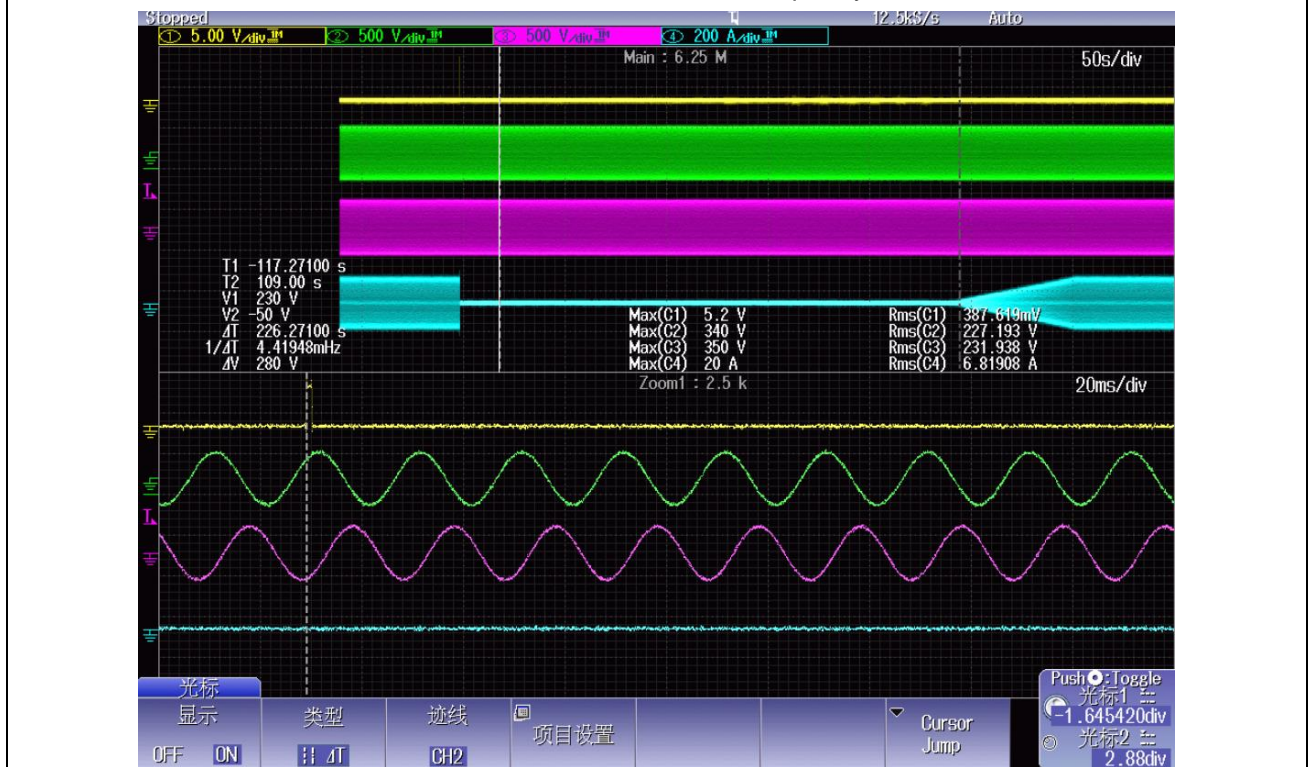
Stopped 12.5kS/s Auto

① 5.00 V/div ② 500 V/div ③ 500 V/div ④ 200 A/div

Main : 6.25 M

50s/div

T1 -117.27100 s
T2 109.00 s
V1 230 V
V2 -50 V
ΔT 226.27100 s
1/ΔT 4.41948mHz
ΔV 280 V

Max(C1) 5.2 V
Max(C2) 340 V
Max(C3) 350 V
Max(C4) 20 A

Rms(C1) 387.619mV
Rms(C2) 227.193 V
Rms(C3) 231.938 V
Rms(C4) 6.81908 A

Zoom1 : 2.5 k

20ms/div

光标

显示
OFF ON

类型
ΔT

迹线
CH2

项目设置

Cursor Jump

Push : Toggle
光标1
-1.645420div
光标2
2.88div